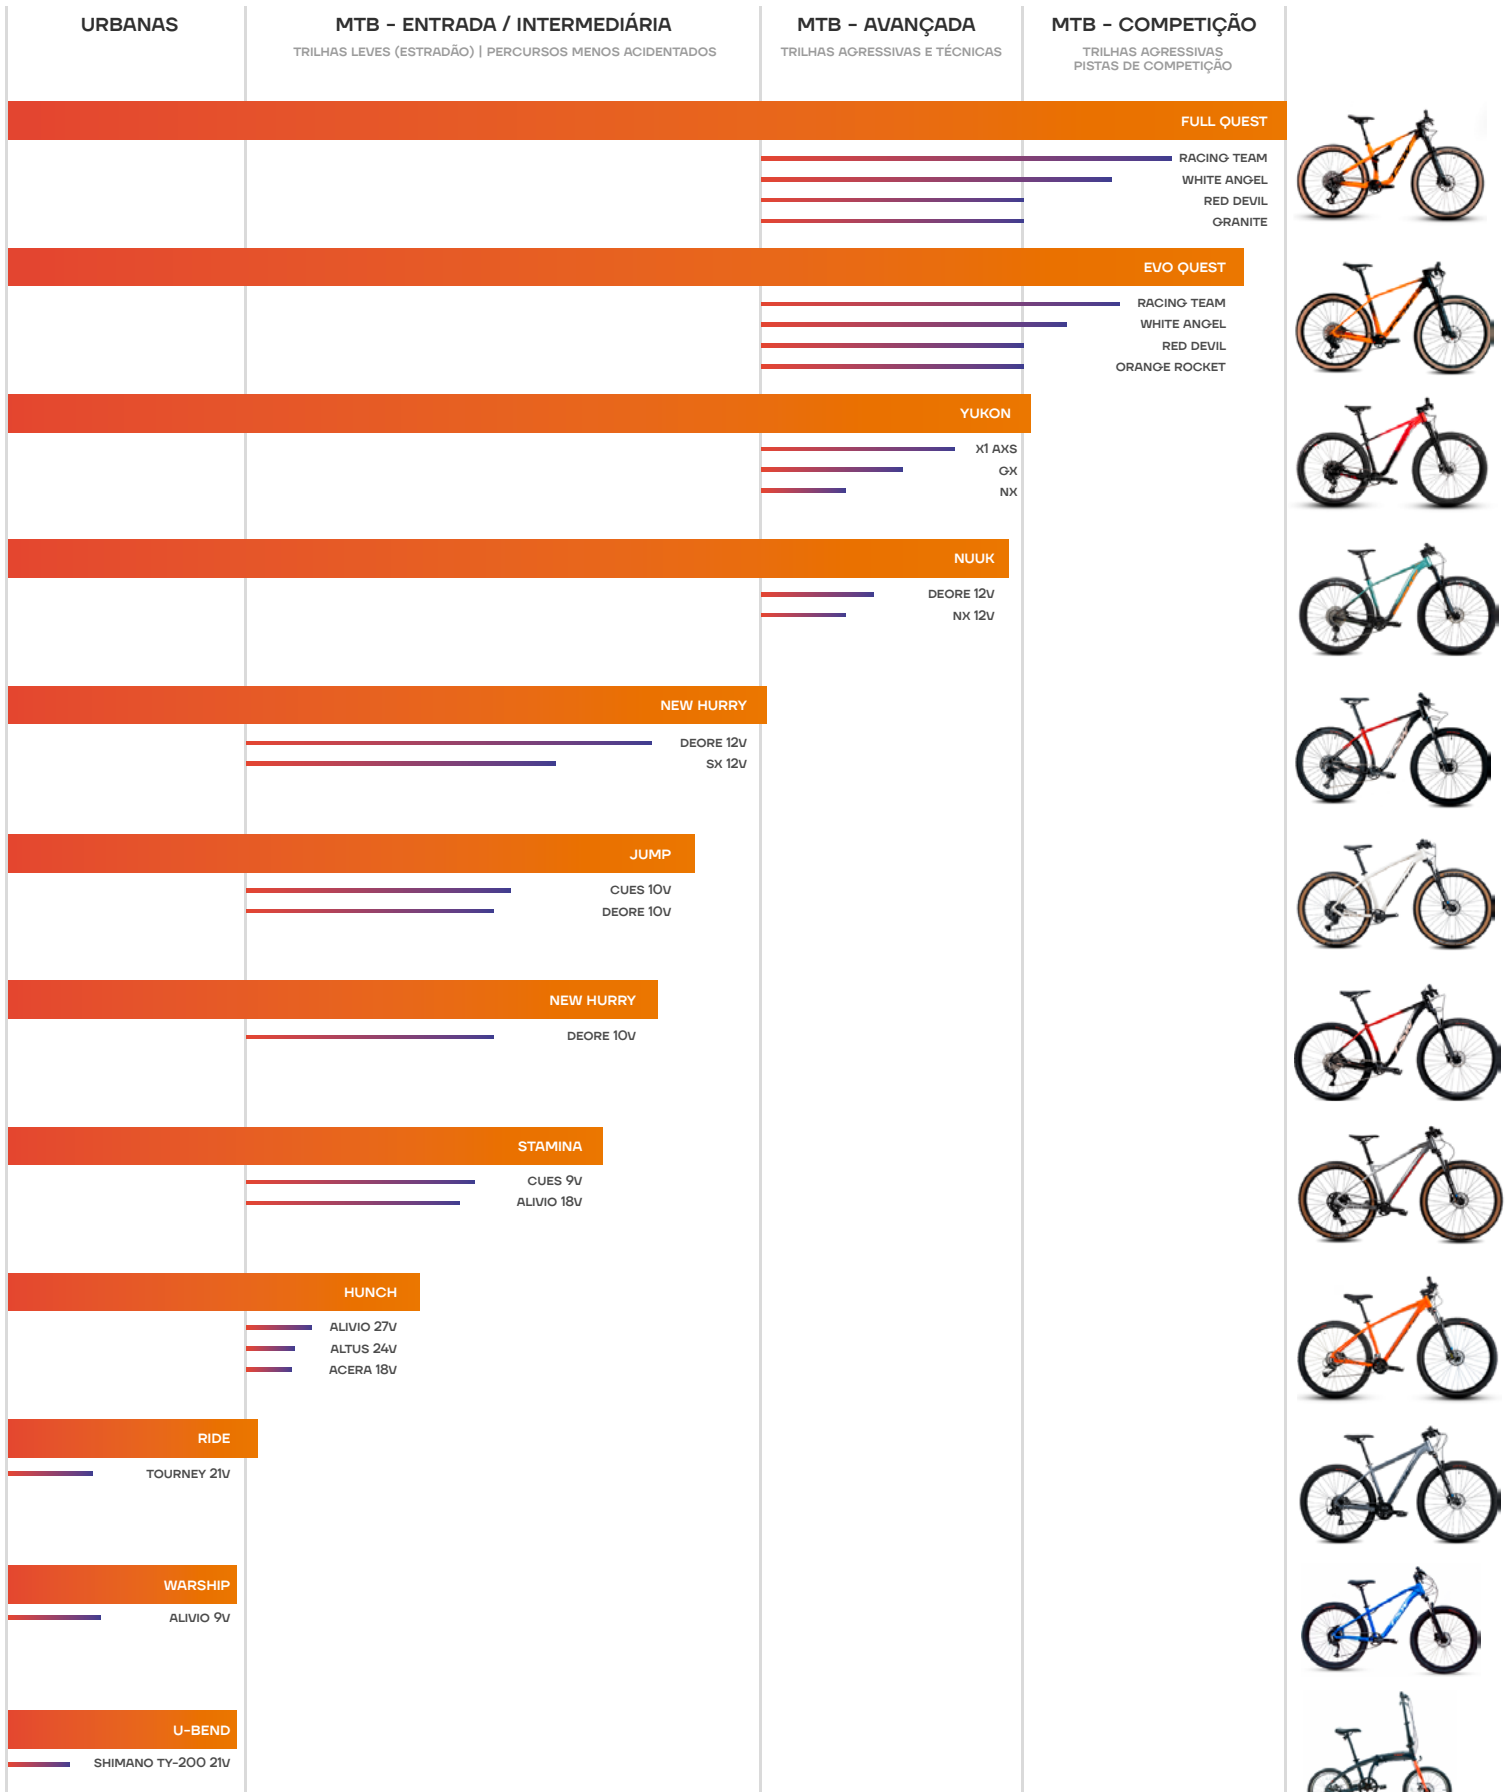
URBANAS

MTB - ENTRADA / INTERMEDIÁRIA
TRILHAS LEVES (ESTRADÃO) | PERCURSOS MENOS ACIDENTADOS

MTB - AVANÇADA
TRILHAS AGRESSIVAS E TÉCNICAS

MTB - COMPETIÇÃO
TRILHAS AGRESSIVAS
PISTAS DE COMPETIÇÃO

FULL QUEST
RACING TEAM
WHITE ANGEL
RED DEVIL
GRANITE

EVO QUEST
RACING TEAM
WHITE ANGEL
RED DEVIL
ORANGE ROCKET

YUKON
X1 AXS
GX
NX

NUUK
DEORE 12V
NX 12V

NEW HURRY
DEORE 12V
SX 12V

JUMP
CUES 10V
DEORE 10V

NEW HURRY
DEORE 10V

STAMINA
CUES 9V
ALIVIO 18V

HUNCH
ALIVIO 27V
ALTUS 24V
ACERA 18V

RIDE
TOURNEY 21V

WARSHIP
ALIVIO 9V

U-BEND
SHIMANO TY-200 21V